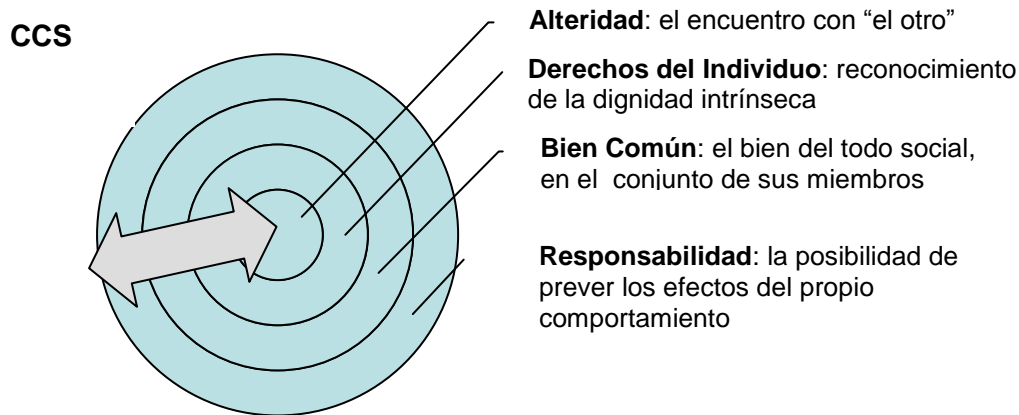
CCS

**Alteridad**: el encuentro con “el otro”

**Derechos del Individuo**: reconocimiento de la dignidad intrínseca

**Bien Común**: el bien del todo social, en el conjunto de sus miembros

**Responsabilidad**: la posibilidad de prever los efectos del propio comportamiento